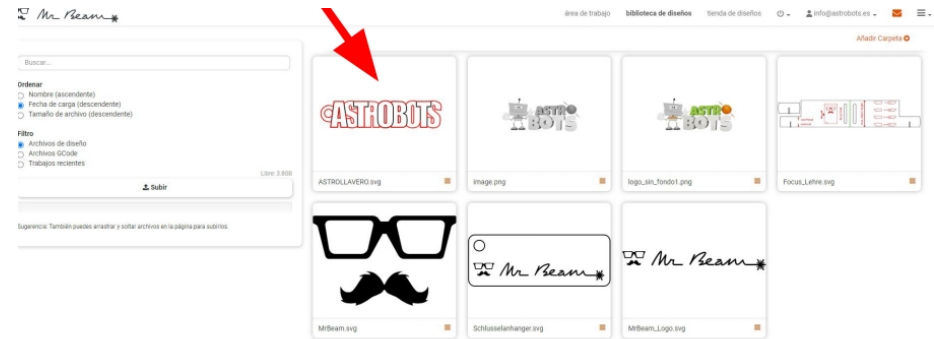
Mr Beam

área de trabajo biblioteca de diseños tienda de diseños info@astrobots.es

Añadir Carpeta

Buscar...

Ordenar
Nombre (ascendente)
Fecha de carga (descendente)
Tamaño de archivo (descendente)

Filtro
Archivos de diseño
Archivos GCode
Trabajos recientes

Libre: 3.8GB

Subir

Sugerencia: También puedes arrastrar y soltar archivos en la página para subirlos.

ASTROBOTS
ASTROLLAVERO.svg

ASTRO BOTS
image.png

ASTRO BOTS
logo_sin_fondo1.png

Focus_Lehre.svg

MrBeam.svg

Mr Beam
Schlusselanhanger.svg

Mr Beam
MrBeam_Logo.svg